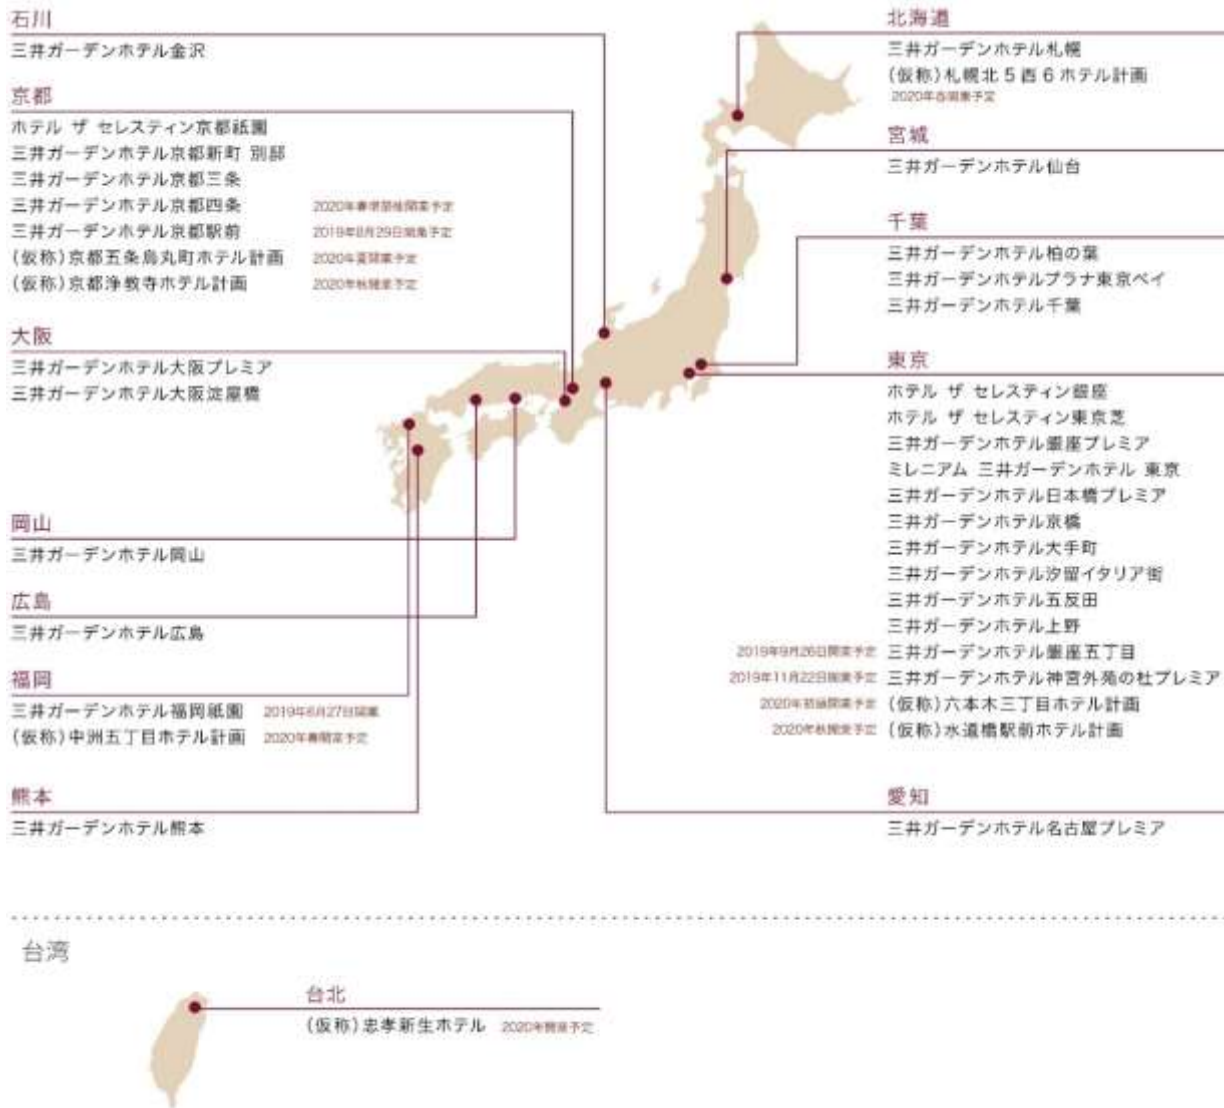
石川
三井ガーデンホテル金沢

京都
ホテル ザ セレスティン京都祇園
三井ガーデンホテル京都新町 別邸
三井ガーデンホテル京都三条
三井ガーデンホテル京都四条 2020年春頃開業予定
三井ガーデンホテル京都駅前 2019年8月29日開業予定
(仮称)京都五条烏丸町ホテル計画 2020年夏開業予定
(仮称)京都浄教寺ホテル計画 2020年秋開業予定

大阪
三井ガーデンホテル大阪プレミア
三井ガーデンホテル大阪淀屋橋

岡山
三井ガーデンホテル岡山

広島
三井ガーデンホテル広島

福岡
三井ガーデンホテル福岡祇園 2019年6月27日開業
(仮称)中洲五丁目ホテル計画 2020年春開業予定

熊本
三井ガーデンホテル熊本

北海道
三井ガーデンホテル札幌
(仮称)札幌北5西6ホテル計画
2020年春開業予定

宮城
三井ガーデンホテル仙台

千葉
三井ガーデンホテル柏の葉
三井ガーデンホテルプラナ東京ベイ
三井ガーデンホテル千葉

東京
ホテル ザ セレスティン銀座
ホテル ザ セレスティン東京芝
三井ガーデンホテル銀座プレミア
ミレニアム 三井ガーデンホテル 東京
三井ガーデンホテル日本橋プレミア
三井ガーデンホテル京橋
三井ガーデンホテル大手町
三井ガーデンホテル汐留イタリア街
三井ガーデンホテル五反田
三井ガーデンホテル上野
2019年9月26日開業予定 三井ガーデンホテル銀座五丁目
2019年11月22日開業予定 三井ガーデンホテル神宮外苑の杜プレミア
2020年初頭開業予定 (仮称)六本木三丁目ホテル計画
2020年秋開業予定 (仮称)水道橋駅前ホテル計画

愛知
三井ガーデンホテル名古屋プレミア

台湾

台北
(仮称)忠孝新生ホテル 2020年開業予定